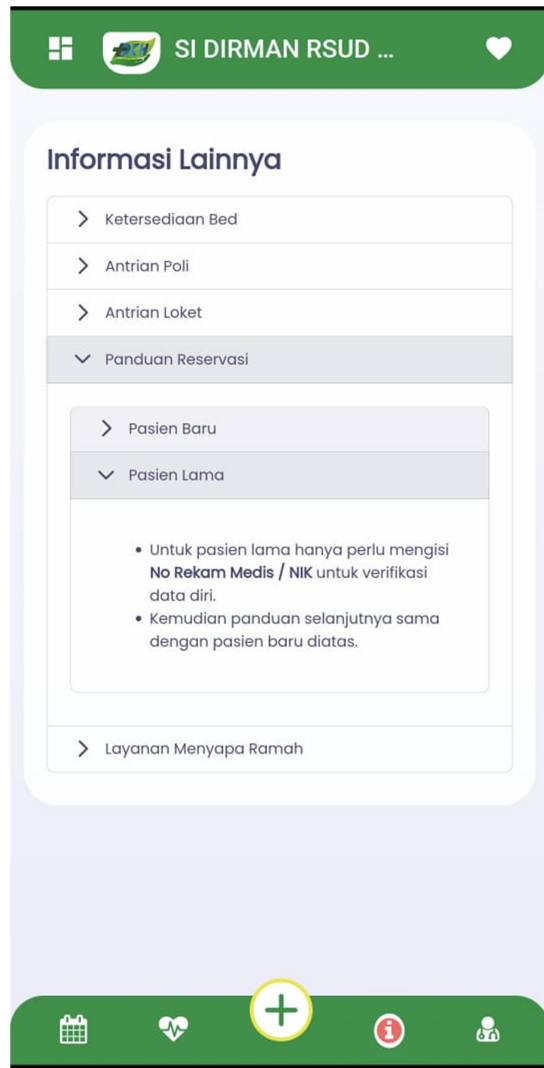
SI DIRMAN RSUD ...

Informasi Lainnya

Ketersediaan Bed

Antrian Poli

Antrian Loket

Panduan Reservasi

Pasien Baru

Pasien Lama

- Untuk pasien lama hanya perlu mengisi **No Rekam Medis / NIK** untuk verifikasi data diri.
- Kemudian panduan selanjutnya sama dengan pasien baru diatas.

Layanan Menyapa Ramah